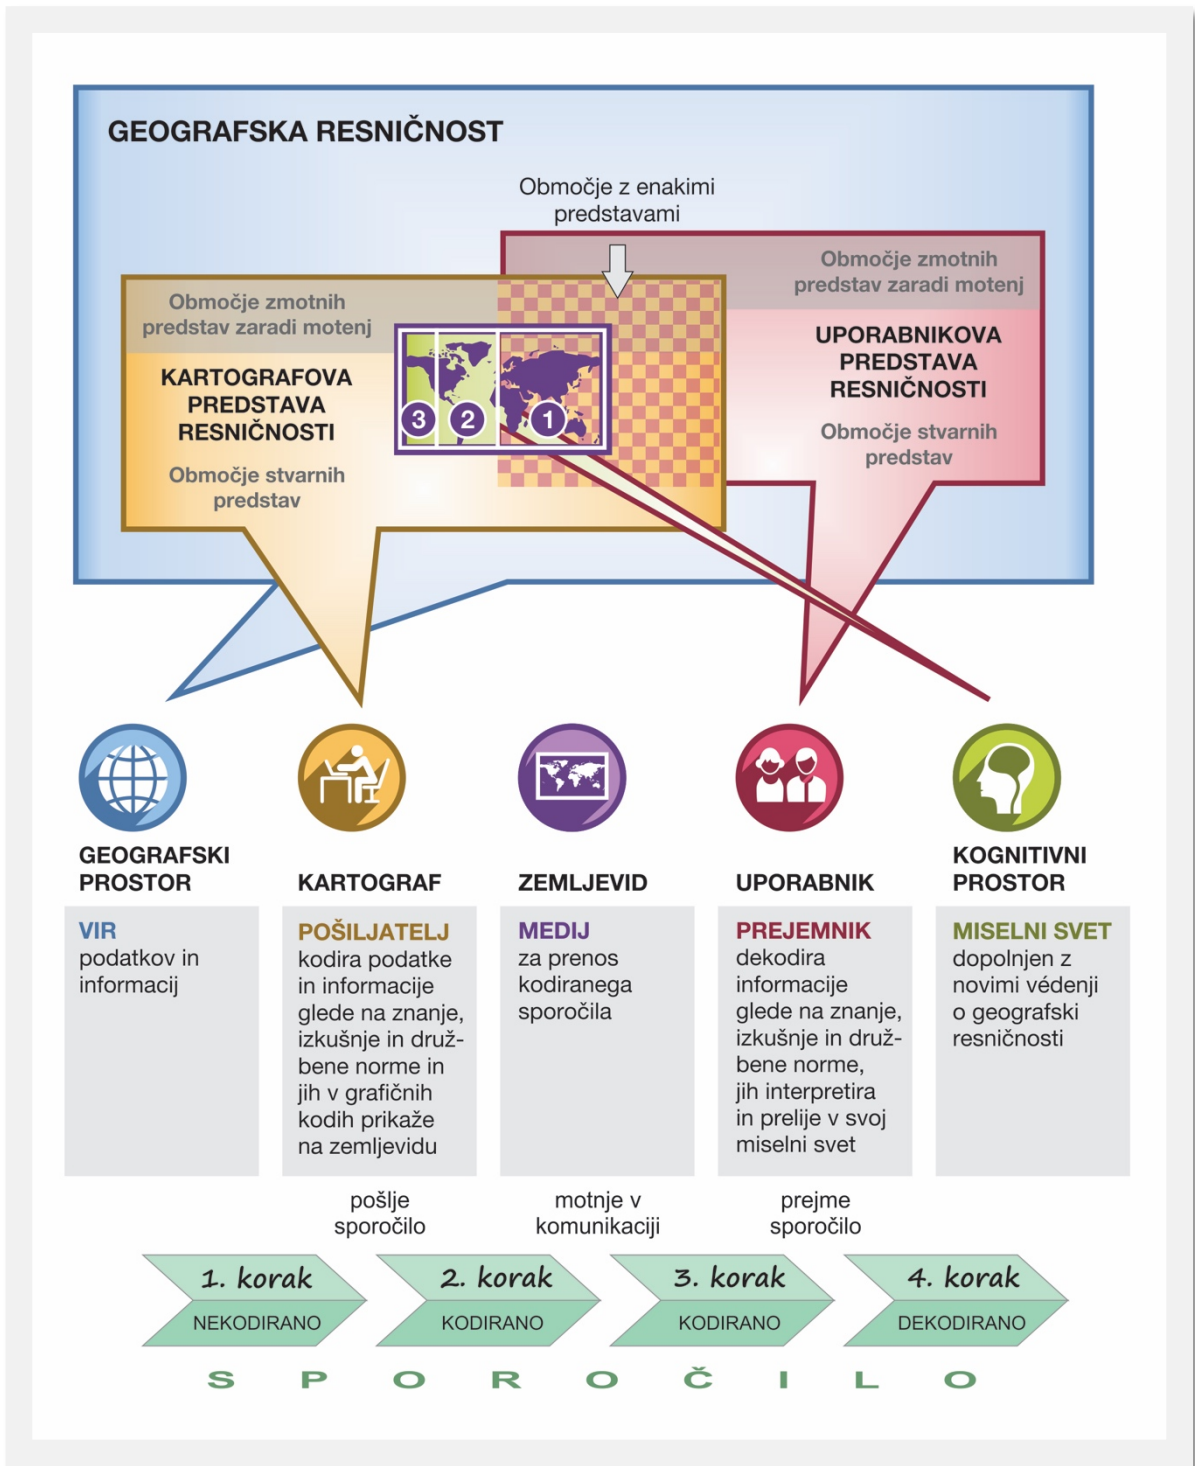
GEOGRAFSKA RESNIČNOST

Območje z enakimi predstavami

Območje zmotnih predstav zaradi motenj

KARTOGRAFOVA PREDSTAVA RESNIČNOSTI

Območje stvarnih predstav

Območje zmotnih predstav zaradi motenj

UPORABNIKOVA PREDSTAVA RESNIČNOSTI

Območje stvarnih predstav

3 2 1

GEOGRAFSKI PROSTOR

KARTOGRAF

ZEMLJEVID

UPORABNIK

KOGNITIVNI PROSTOR

VIR
podatkov in informacij

POŠILJATELJ
kodira podatke in informacije glede na znanje, izkušnje in družbene norme in jih v grafičnih kodih prikaže na zemljevidu

MEDIJ
za prenos kodiranega sporočila

PREJEMNIK
dekodira informacije glede na znanje, izkušnje in družbene norme, jih interpretira in prelije v svoj miselni svet

MISELNI SVET
dopolnjen z novimi védenji o geografski resničnosti

pošlje sporočilo

motnje v komunikaciji

prejme sporočilo

1. korak
NEKODIRANO

2. korak
KODIRANO

3. korak
KODIRANO

4. korak
DEKODIRANO

S P O R O Č I L O